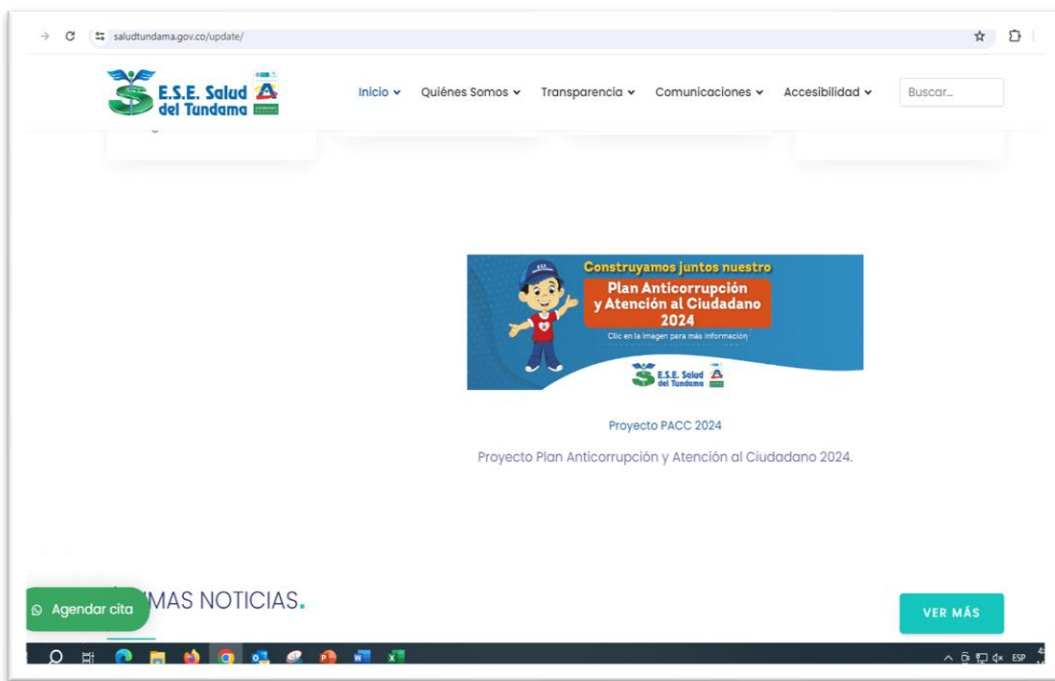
saludtundama.gov.co/update/

E.S.E. Salud del Tundama

Inicio Quiénes Somos Transparencia Comunicaciones Accesibilidad Buscar...

Construyamos juntos nuestro

Plan Anticorrupción y Atención al Ciudadano 2024

Clic en la imagen para más información

E.S.E. Salud del Tundama

Proyecto PACC 2024

Proyecto Plan Anticorrupción y Atención al Ciudadano 2024.

Agendar cita

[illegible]MAS NOTICIAS.

VER MÁS

ESP